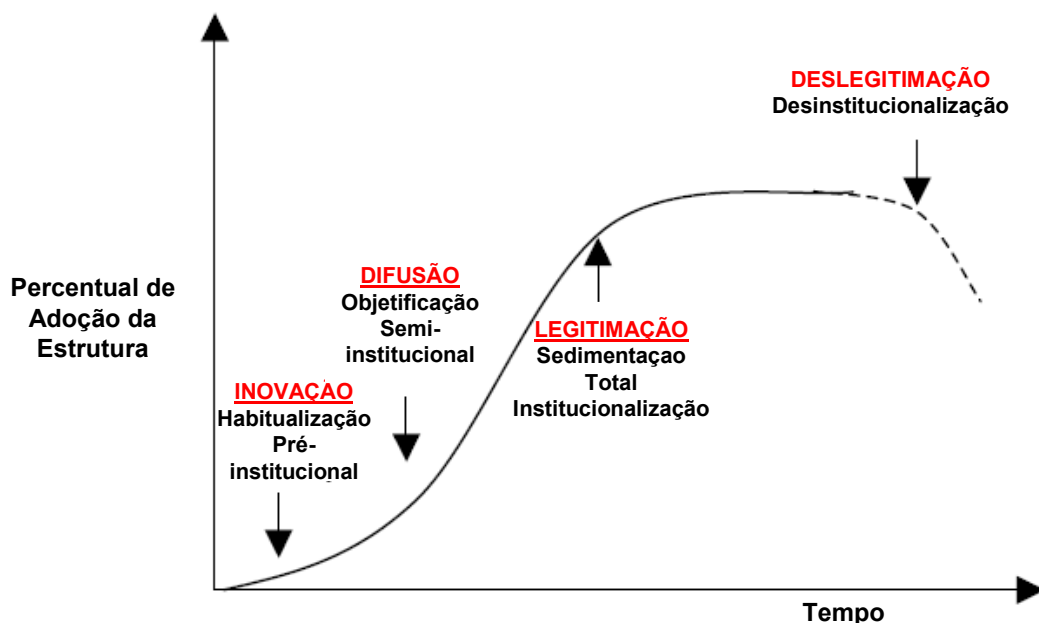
DESLEGITIMAÇÃO
Desinstitucionalização

Percentual de Adoção da Estrutura

DIFUSÃO
Objetificação
Semi-institucional

LEGITIMAÇÃO
Sedimentaçao
Total
Institucionalização

INOVAÇÃO
Habitualização
Pré-institucional

Tempo